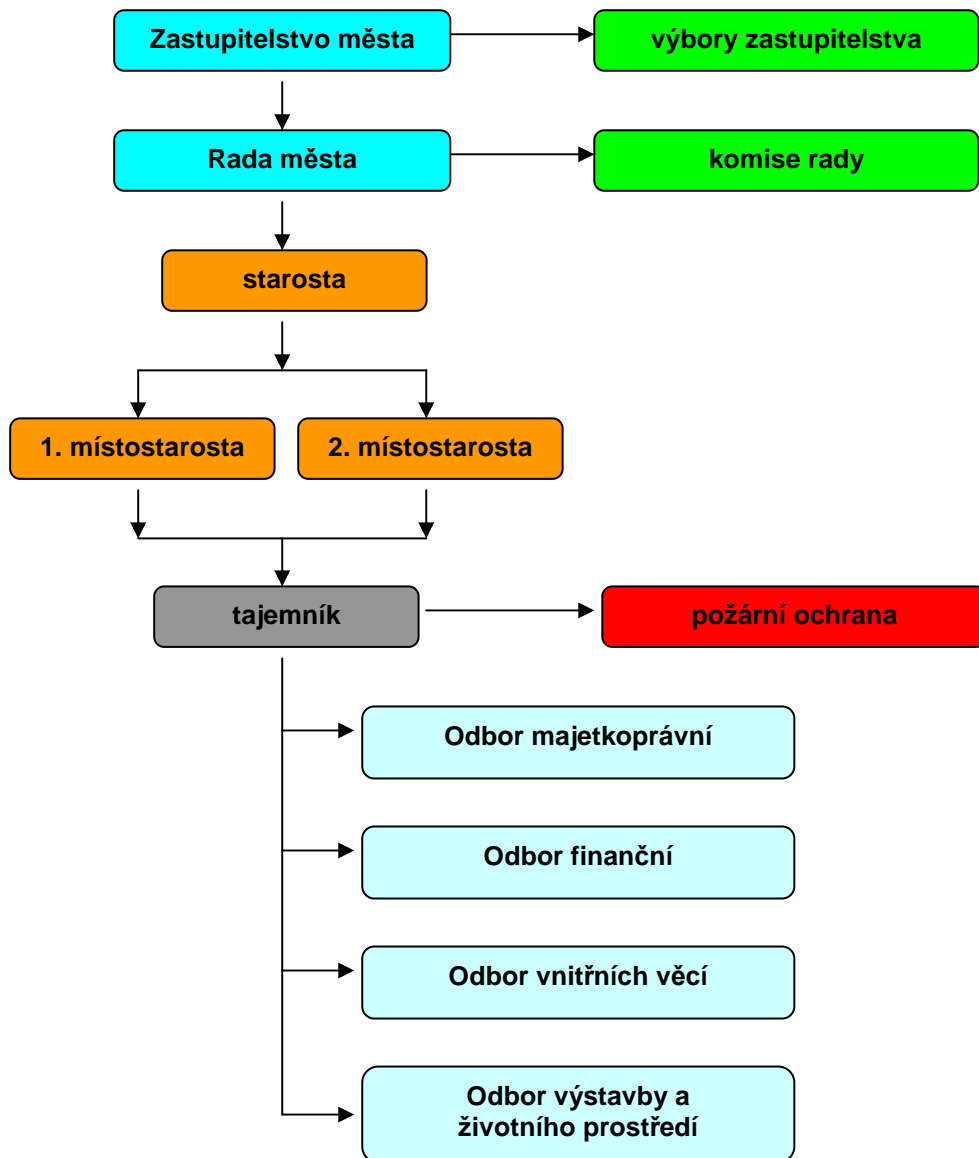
Zastupitelstvo města

výbory zastupitelstva

Rada města

komise rady

starosta

1. místostarosta

2. místostarosta

tajemník

požární ochrana

Odbor majetkoprávní

Odbor finanční

Odbor vnitřních věcí

Odbor výstavby a životního prostředí